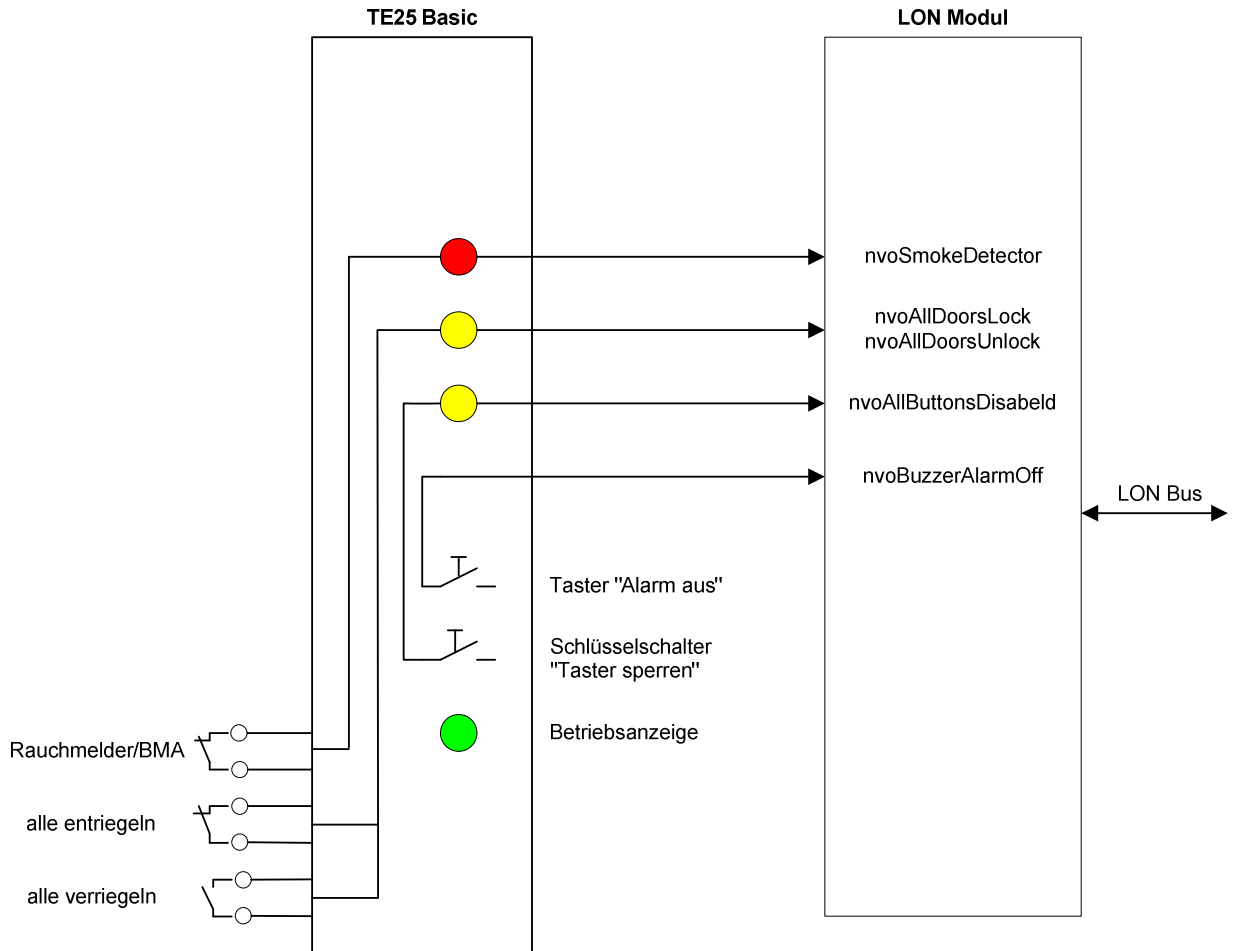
TE25 Basic

LON Modul

nvoSmokeDetector

nvoAllDoorsLock
nvoAllDoorsUnlock

nvoAllButtonsDisabeld

nvoBuzzerAlarmOff

LON Bus

Taster "Alarm aus"

Schlüsselschalter
"Taster sperren"

Betriebsanzeige

Rauchmelder/BMA

alle entriegeln

alle verriegeln